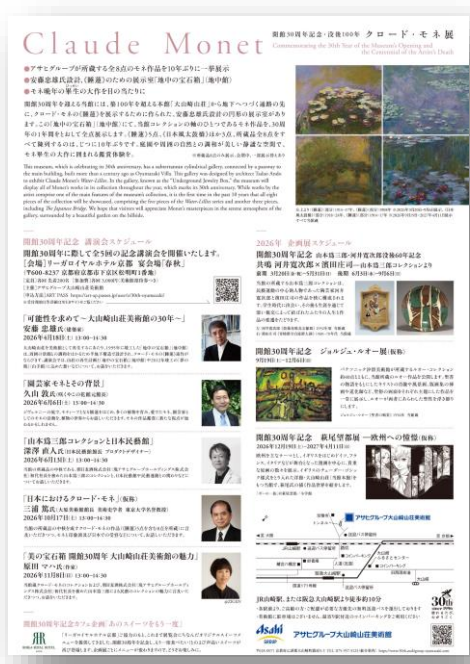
Claude Monet

開館30周年記念・没後100年 クロード・モネ展

Commemorating the 30th Year of the Museum's Opening and the Centennial of the Artist's Death

●アサヒグループが所蔵する全8点のモネ作品を10年ぶりに一挙展示
●安藤忠雄氏設計、《睡蓮》のための展示室「地中の宝石箱」（地中館）
●モネ晩年の筆の大作を目の当たりに

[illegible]

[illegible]

開館30周年記念 講演会スケジュール

開館30周年に際して全5回の記念講演会を開催いたします。

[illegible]

「可能性を求めて—大山崎山荘美術館の30年—」
安藤 忠雄氏（建築家）
2026年6月18日（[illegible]）

「國芳家 モネとその背景」
久山 敦氏（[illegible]）
2026年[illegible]

「山本為三郎コレクションと日本民藝館」
深澤 直人氏（日本民藝館館長 プロダクトデザイナー）
2026年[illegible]

「日本におけるクロード・モネ」
三浦 篤氏（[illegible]）
2026年10月17日（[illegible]）

「美の宝石箱 開館30周年 大山崎山荘美術館の魅力」
原田 マハ氏（作家）
2026年11月8日（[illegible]）

開館30周年記念カフェ企画 あのスイーツをもう一度

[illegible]

2026年 企画展スケジュール

開館30周年記念 山本為三郎／河井寛次郎没後60年記念
共鳴 河井寛次郎×濱田庄司—山本為三郎コレクションより
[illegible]

開館30周年記念 ジョルジュ・ルオー展（仮称）
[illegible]

開館30周年記念 萩尾望都展—欧州への憧憬（仮称）
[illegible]

アサヒグループ大山崎山荘美術館

Asahi アサヒグループ大山崎山荘美術館

30th